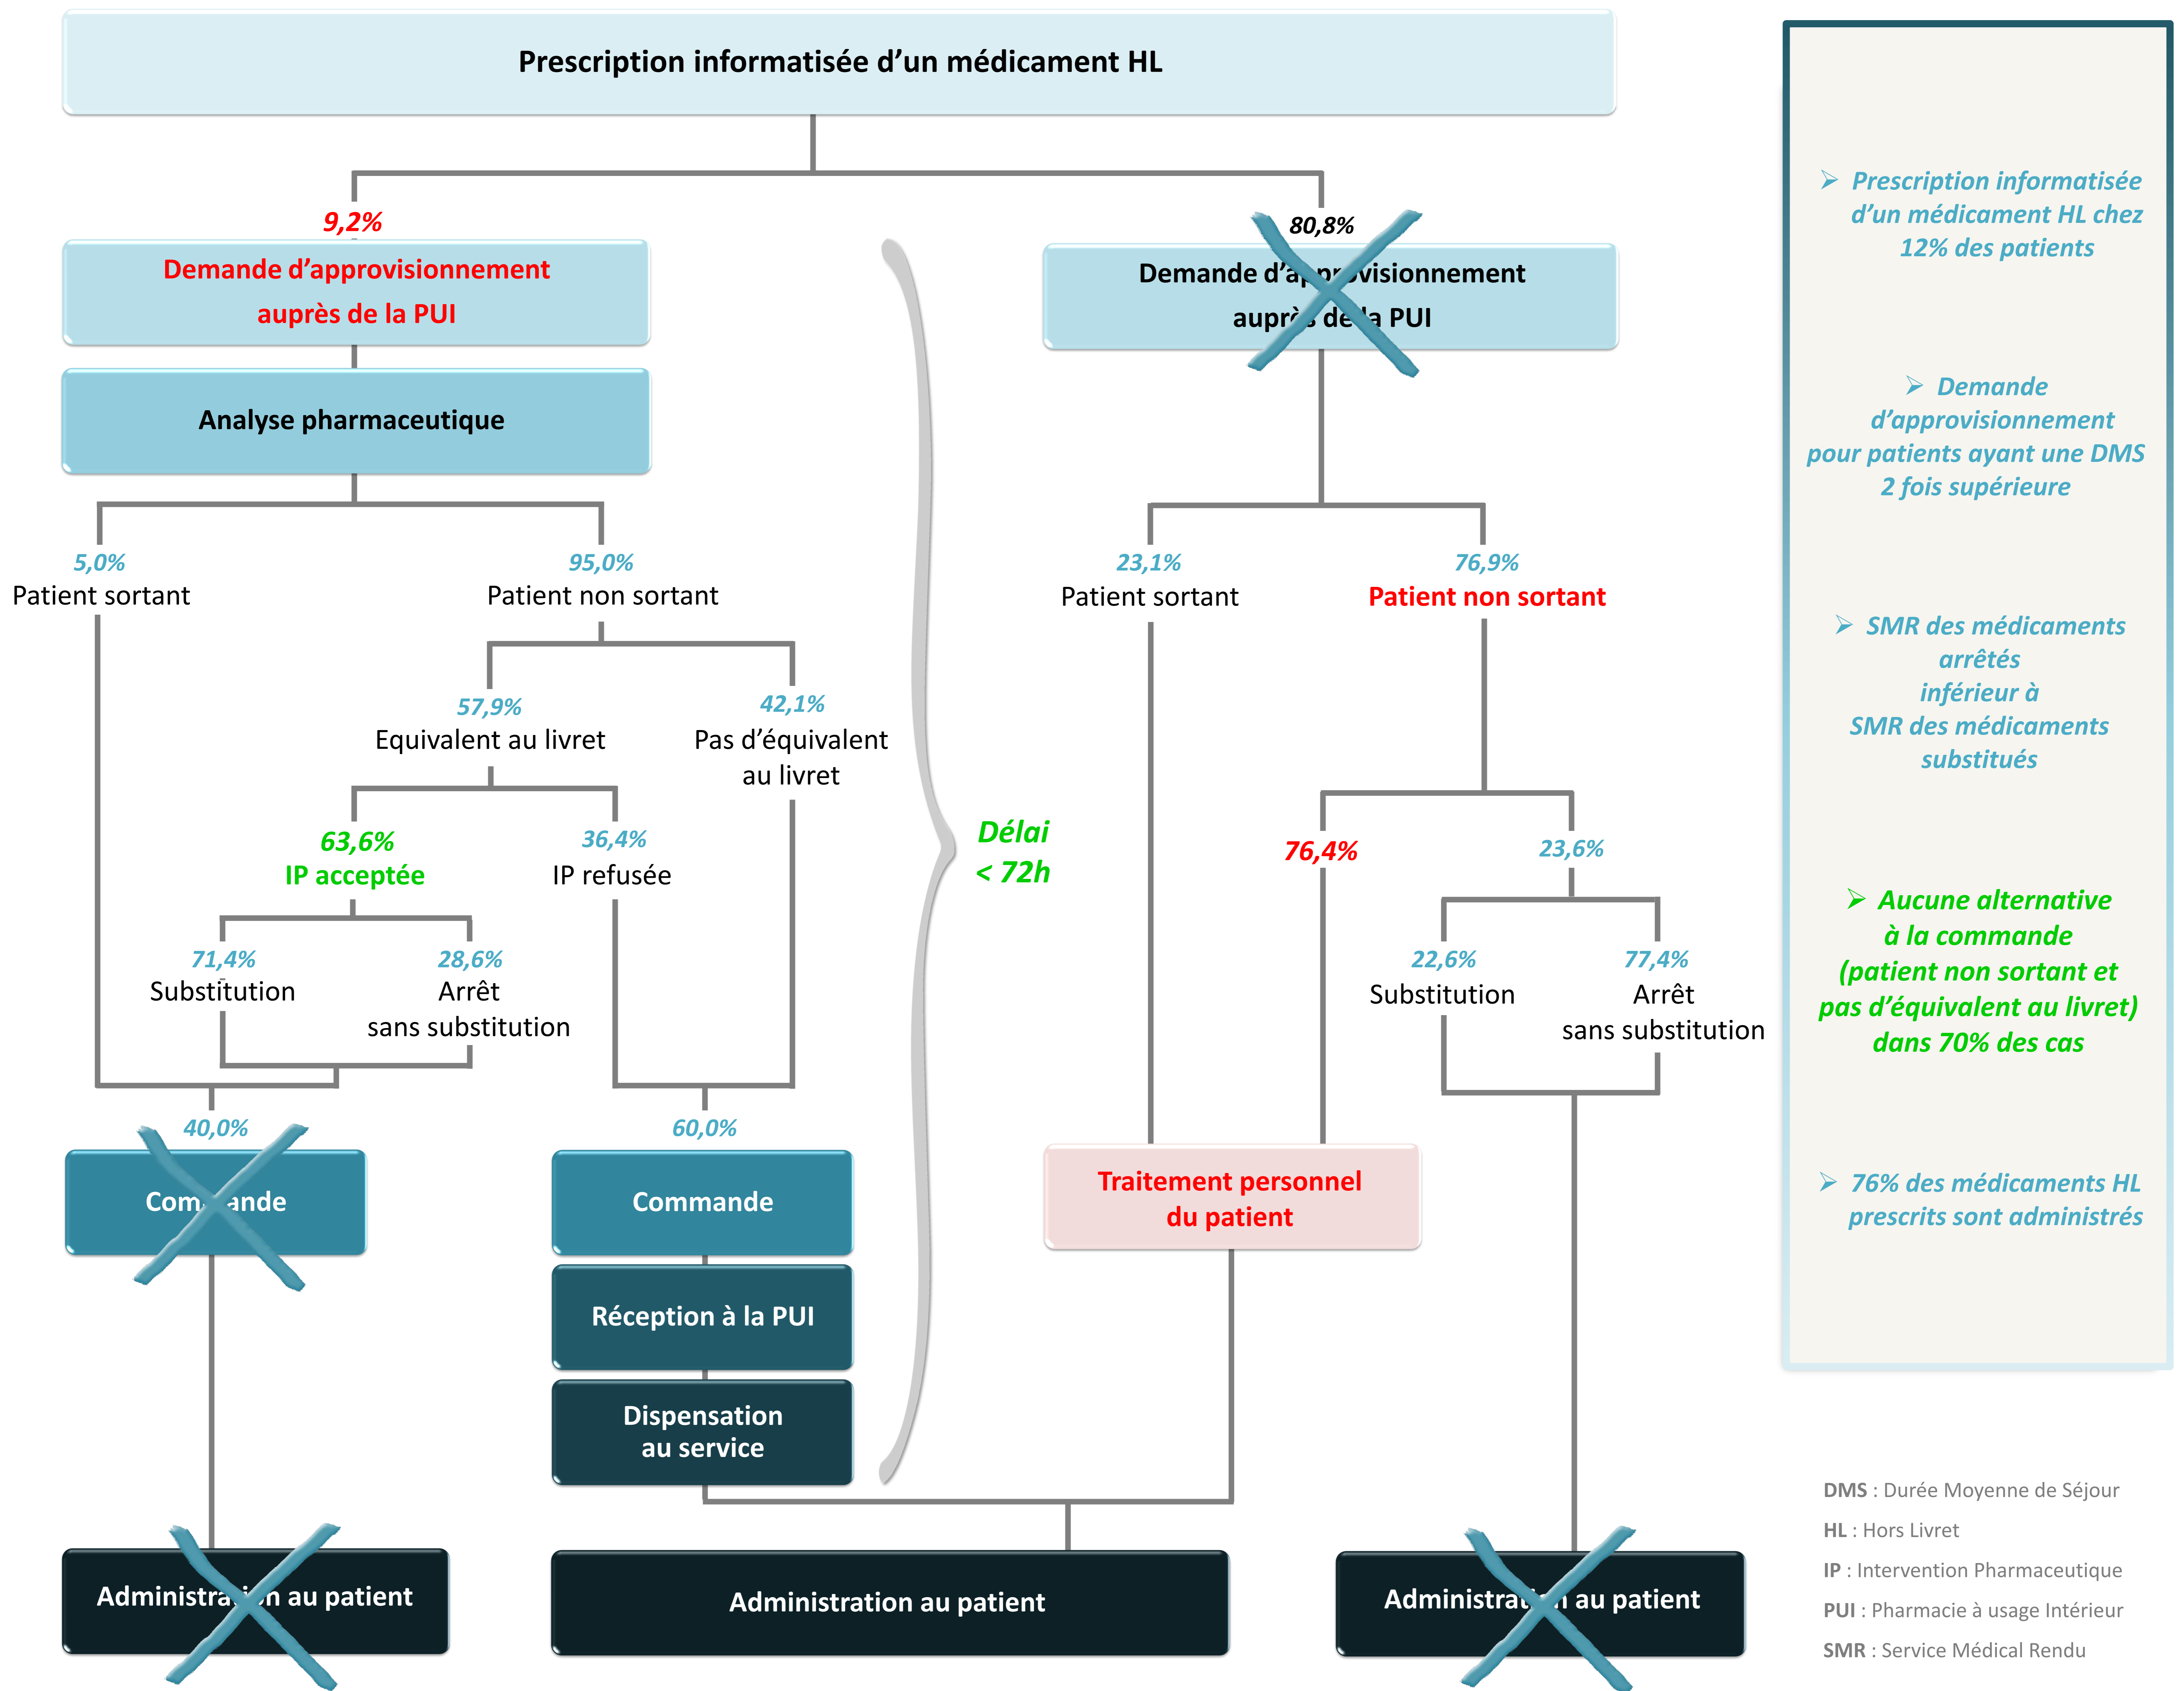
Prescription informatisée d'un médicament HL

9,2%
Demande d'approvisionnement auprès de la PUI

Analyse pharmaceutique

5,0%
Patient sortant

95,0%
Patient non sortant

57,9%
Equivalent au livret

42,1%
Pas d'équivalent au livret

63,6%
IP acceptée

36,4%
IP refusée

71,4%
Substitution

28,6%
Arrêt sans substitution

40,0%
Com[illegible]ande

60,0%
Commande

Réception à la PUI

Dispensation au service

Administra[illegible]n au patient

Administration au patient

Délai < 72h

80,8%
Demande d'a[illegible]visionnement aupr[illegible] de la PUI

23,1%
Patient sortant

76,9%
Patient non sortant

76,4%

23,6%

22,6%
Substitution

77,4%
Arrêt sans substitution

Traitement personnel du patient

Administrat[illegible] au patient

➢ Prescription informatisée d'un médicament HL chez 12% des patients

➢ Demande d'approvisionnement pour patients ayant une DMS 2 fois supérieure

➢ SMR des médicaments arrêtés inférieur à SMR des médicaments substitués

➢ Aucune alternative à la commande (patient non sortant et pas d'équivalent au livret) dans 70% des cas

➢ 76% des médicaments HL prescrits sont administrés

DMS : Durée Moyenne de Séjour
HL : Hors Livret
IP : Intervention Pharmaceutique
PUI : Pharmacie à usage Intérieur
SMR : Service Médical Rendu